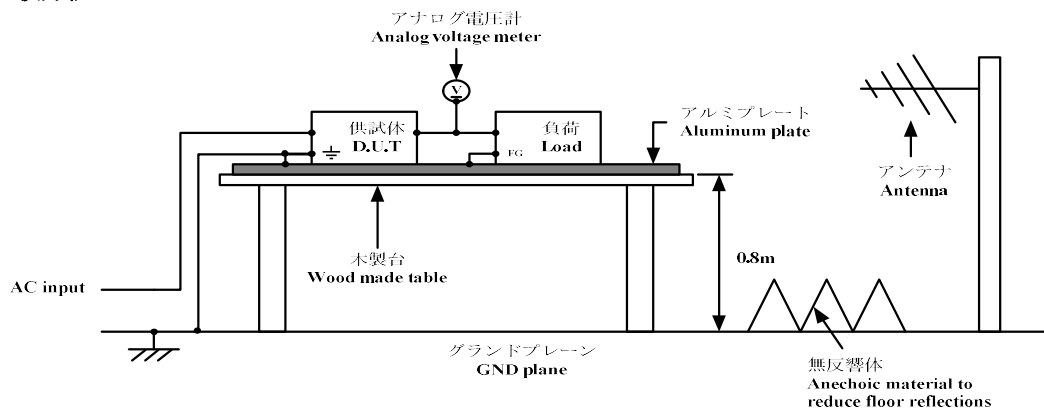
アナログ電圧計
Analog voltage meter

V

供試体
D.U.T

負荷
Load

FG

アルミプレート
Aluminum plate

アンテナ
Antenna

木製台
Wood made table

0.8m

AC input

グランドプレーン
GND plane

無反響体
Anechoic material to reduce floor reflections